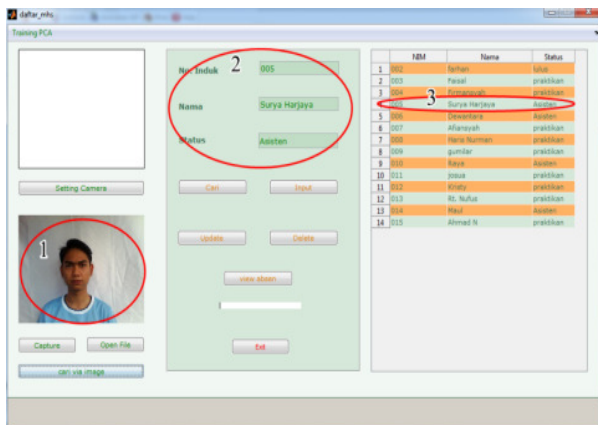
daftar_mhs

Training PCA

Setting Camera

1

Capture

Open File

cari via image

No. Induk

2

005

Nama

Surya Harjaya

Status

Asisten

Cari

Input

Update

Delete

view absen

Exit

3

|  | NIM | Nama | Status |
|---|---|---|---|
| 1 | 002 | farhan | lulus |
| 2 | 003 | Faisal | praktikan |
| 3 | 004 | Firmansyah | praktikan |
| 4 | 005 | Surya Harjaya | Asisten |
| 5 | 006 | Dewantara | Asisten |
| 6 | 007 | Afiansyah | praktikan |
| 7 | 008 | Heris Nurman | praktikan |
| 8 | 009 | gumilar | praktikan |
| 9 | 010 | Reya | Asisten |
| 10 | 011 | josua | praktikan |
| 11 | 012 | Kristy | praktikan |
| 12 | 013 | Rt. Nufus | praktikan |
| 13 | 014 | Maul | Asisten |
| 14 | 015 | Ahmad N | praktikan |